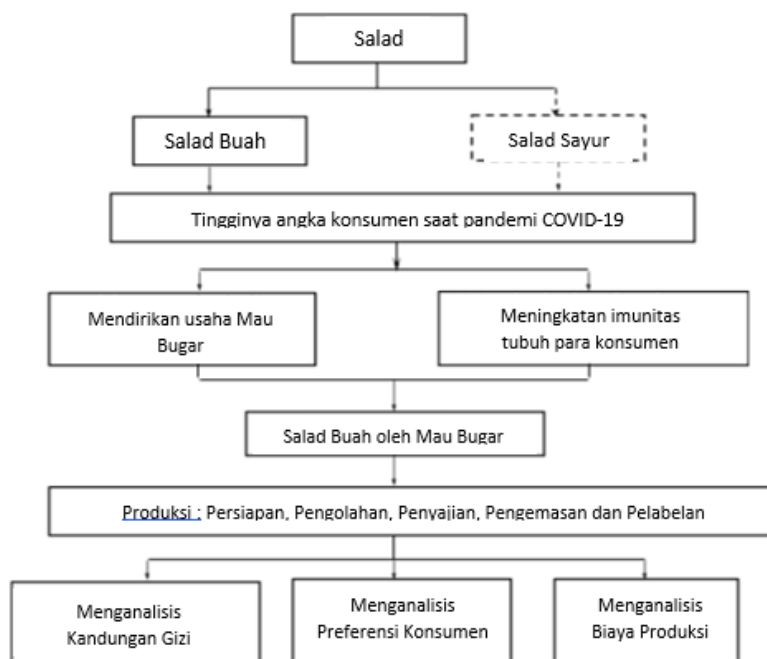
Salad

Salad Buah

Salad Sayur

Tingginya angka konsumen saat pandemi COVID-19

Mendirikan usaha Mau Bugar

Meningkatan imunitas tubuh para konsumen

Salad Buah oleh Mau Bugar

Produksi : Persiapan, Pengolahan, Penyajian, Pengemasan dan Pelabelan

Menganalisis Kandungan Gizi

Menganalisis Preferensi Konsumen

Menganalisis Biaya Produksi